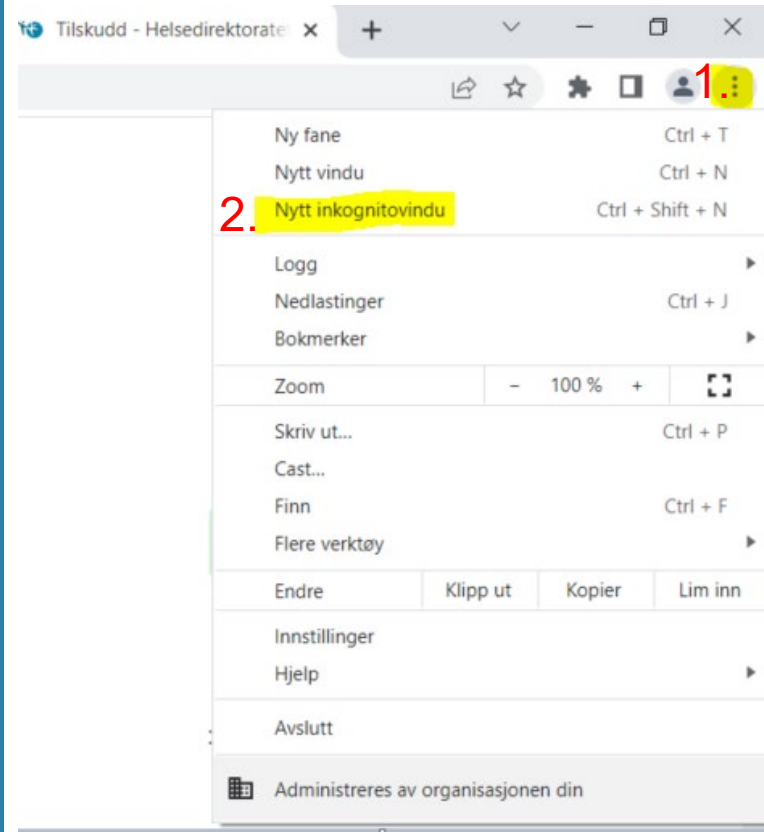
Tilskudd - Helsedirektorate ×
+

1.

Ny fane Ctrl + T
Nytt vindu Ctrl + N
2. Nytt inkognitovindu Ctrl + Shift + N

Logg
Nedlastinger Ctrl + J
Bokmerker

Zoom – 100 % +

Skriv ut... Ctrl + P
Cast...
Finn Ctrl + F
Flere verktøy

Endre Klipp ut Kopier Lim inn

Innstillinger
Hjelp

Avslutt

Administreres av organisasjonen din